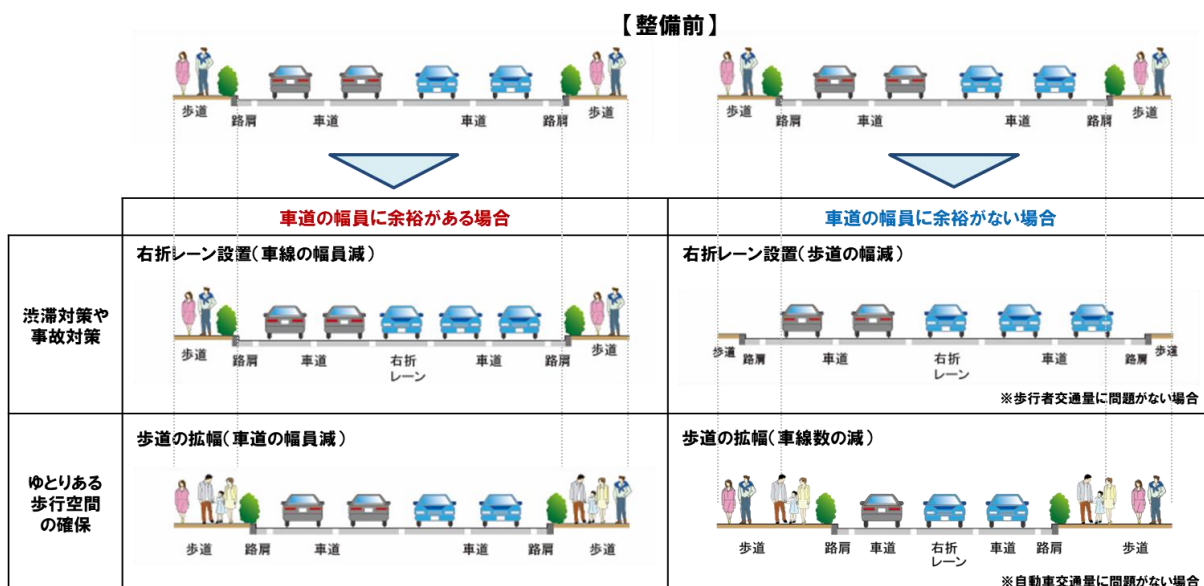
【整備前】

歩道 路肩 車道 車道 路肩 歩道

歩道 路肩 車道 車道 路肩 歩道

| | 車道の幅員に余裕がある場合 | 車道の幅員に余裕がない場合 |
|---|---|---|
| 渋滞対策や事故対策 | 右折レーン設置（車線の幅員減） 歩道 路肩 車道 右折レーン 車道 路肩 歩道 | 右折レーン設置（歩道の幅減） 歩道 路肩 車道 右折レーン 車道 路肩 歩道 ※歩行者交通量に問題がない場合 |
| ゆとりある歩行空間の確保 | 歩道の拡幅（車道の幅員減） 歩道 路肩 車道 車道 路肩 歩道 | 歩道の拡幅（車線数の減） 歩道 路肩 車道 右折レーン 車道 路肩 歩道 ※自動車交通量に問題がない場合 |